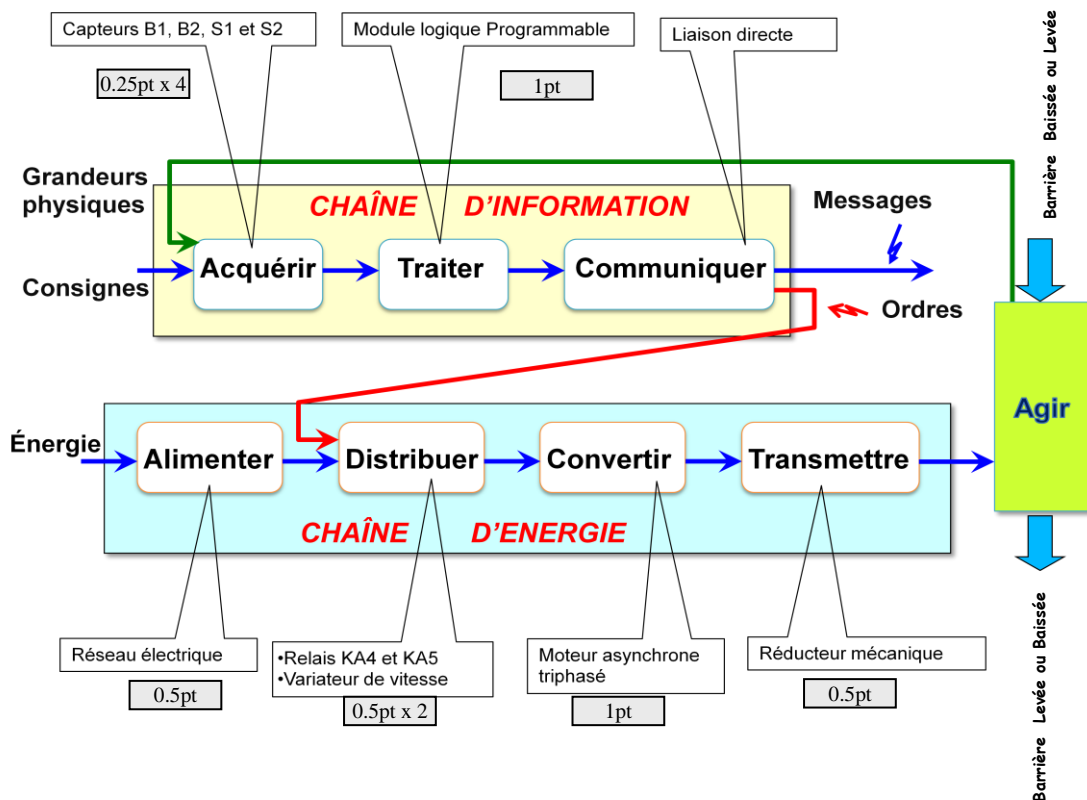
Capteurs B1, B2, S1 et S2

0.25pt x 4

Module logique Programmable

1pt

Liaison directe

Barrière Baissée ou Levée

Grandeurs physiques

CHAÎNE D'INFORMATION

Messages

Acquérir

Traiter

Communiquer

Consignes

Ordres

Agir

Énergie

Alimenter

Distribuer

Convertir

Transmettre

CHAÎNE D'ENERGIE

Réseau électrique

0.5pt

•Relais KA4 et KA5
•Variateur de vitesse

0.5pt x 2

Moteur asynchrone triphasé

1pt

Réducteur mécanique

0.5pt

Barrière Levée ou Baissée